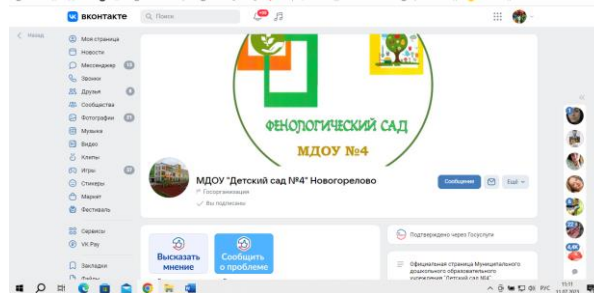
вконтакте

Поиск

99+

< Назад

Моя страница
Новости
Мессенджер 18
Звонки
Друзья 5
Сообщества
Фотографии 25
Музыка
Видео
Клипы
Игры 22
Стикеры
Маркет
Фестиваль

Сервисы
VK Pay

Закладки
Файлы

ФЕНОЛОГИЧЕСКИЙ САД

МДОУ №4

МДОУ "Детский сад №4" Новогорелово

Госорганизация

Вы подписаны

Сообщение

Ещё

Высказать мнение

Сообщить о проблеме

Подтверждено через Госуслуги

Официальная страница Муниципального дошкольного образовательного учреждения "Детский сад №4"

4,4K

РУС

11.07.2023